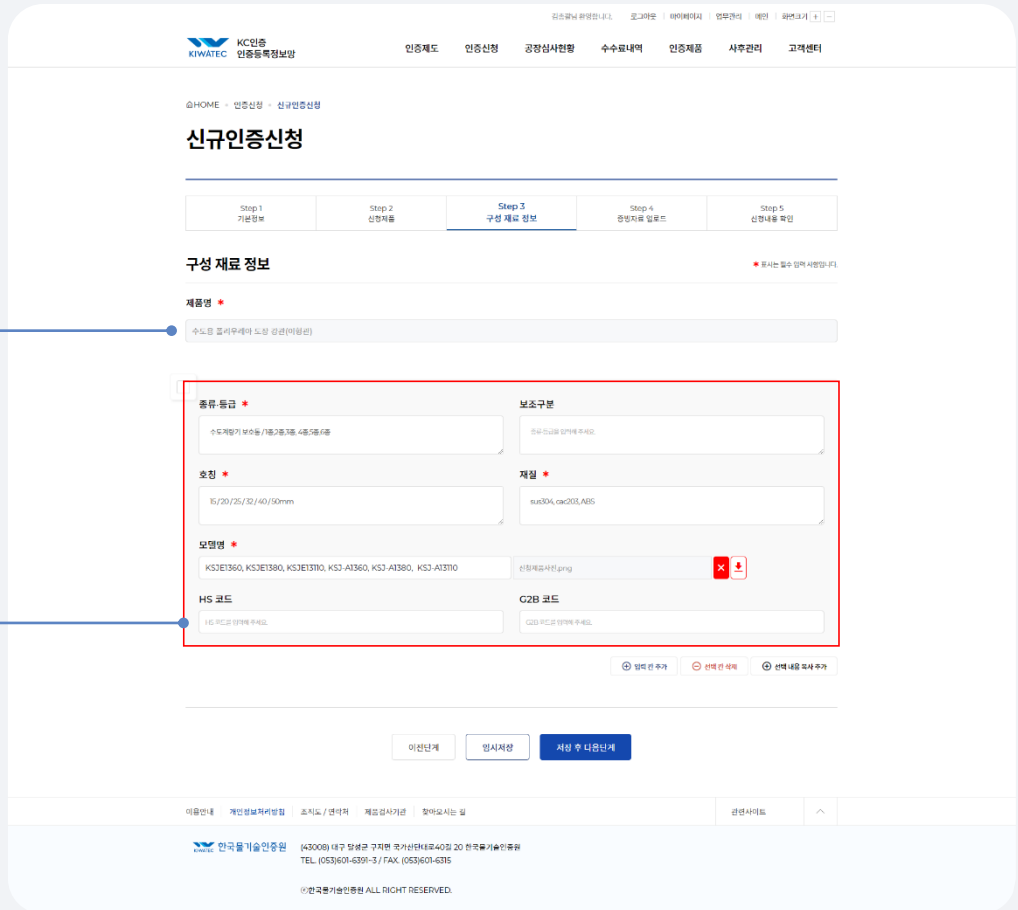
김조광님 환영합니다. 로그아웃 마이페이지 업무관리 예인 화면크기 + −

KIWATEC KC인증 인증등록정보망

인증제도 인증신청 공장심사현황 수수료내역 인증제품 사후관리 고객센터

HOME > 인증신청 > 신규인증신청

신규인증신청

| Step 1 기본정보 | Step 2 신청제품 | Step 3 구성 재료 정보 | Step 4 증빙자료 업로드 | Step 5 신청내용 확인 |
|---|---|---|---|---|

구성 재료 정보

* 표시는 필수 입력 사항입니다.

제품명 *

수도용 폴리우레아 도장 강관(이형관)

종류·등급 *

수도계량기 보호통 / 1종,2종,3종, 4종,5종,6종

보조구분

종류·등급을 입력해 주세요.

호칭 *

15 / 20 / 25 / 32 / 40 / 50mm

재질 *

sus304, cac203, ABS

모델명 *

KSJE1360, KSJE1380, KSJE13110, KSJ-A1360, KSJ-A1380, KSJ-A13110

신청제품사진.png

HS 코드

HS 코드를 입력해 주세요.

G2B 코드

G2B 코드를 입력해 주세요.

맨뒤 칸 추가 선택 칸 삭제 선택 내용 복사 추가

이전단계 임시저장 저장 후 다음단계

이용안내 개인정보처리방침 조직도 / 연락처 제품검사기관 찾아오시는 길 관련사이트

한국물기술인증원

(43008) 대구 달성군 구지면 국가산단대로40길 20 한국물기술인증원
TEL. (053)601-6391~3 / FAX. (053)601-6315

ⓒ한국물기술인증원 ALL RIGHT RESERVED.